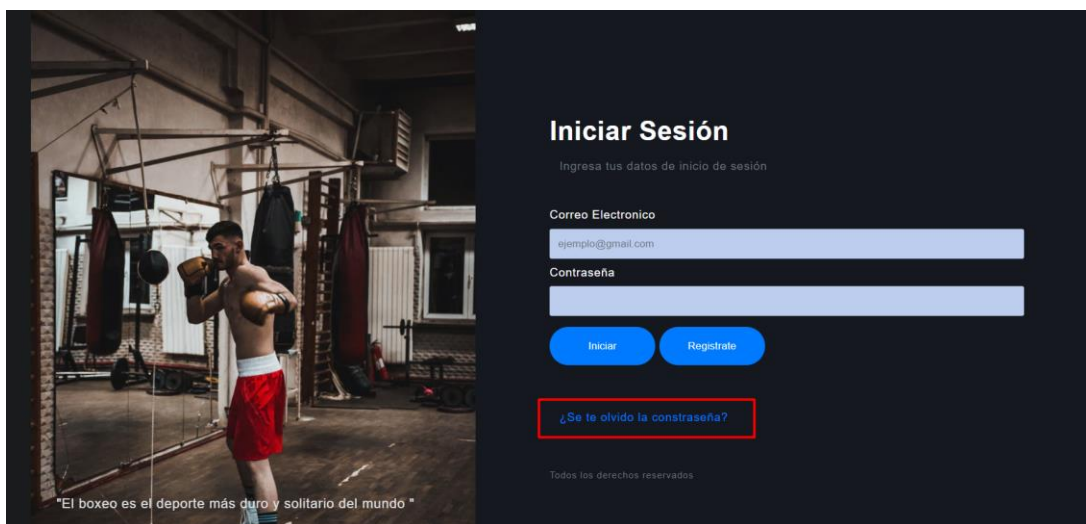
"El boxeo es el deporte más duro y solitario del mundo "

Iniciar Sesión

Ingresa tus datos de inicio de sesión

Correo Electronico

ejemplo@gmail.com

Contraseña

Iniciar

Registrate

¿Se te olvido la constraseña?

Todos los derechos reservados